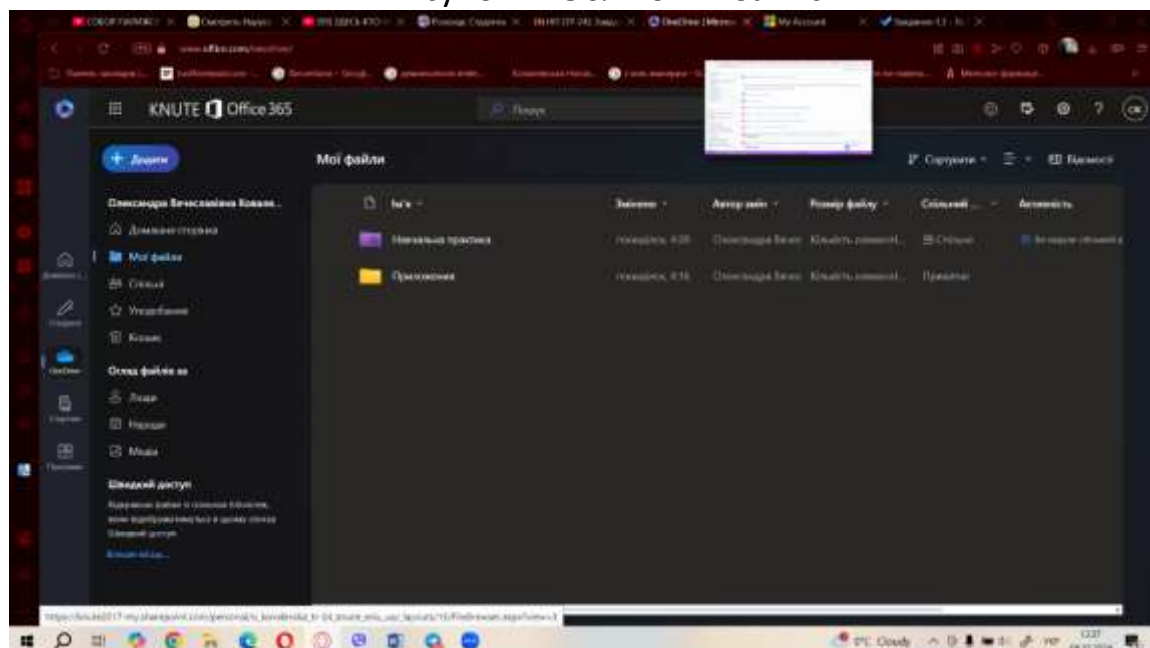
KNUTE Office 365

Пошук

+ Додати

Мої файли

Сортувати

Відомості

Олександра Вячеславівна Ковал...

Домашня сторінка

Мої файли

Спільні

Уподобання

Кошик

Огляд файлів за

Люди

Наради

Медіа

Швидкий доступ

Навчальна практика

Приложения

Ім'я

Змінено

Автор змін

Розмір файлу

Спільний...

Активність

Спільні

Приватні

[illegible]

5°C Cloudy